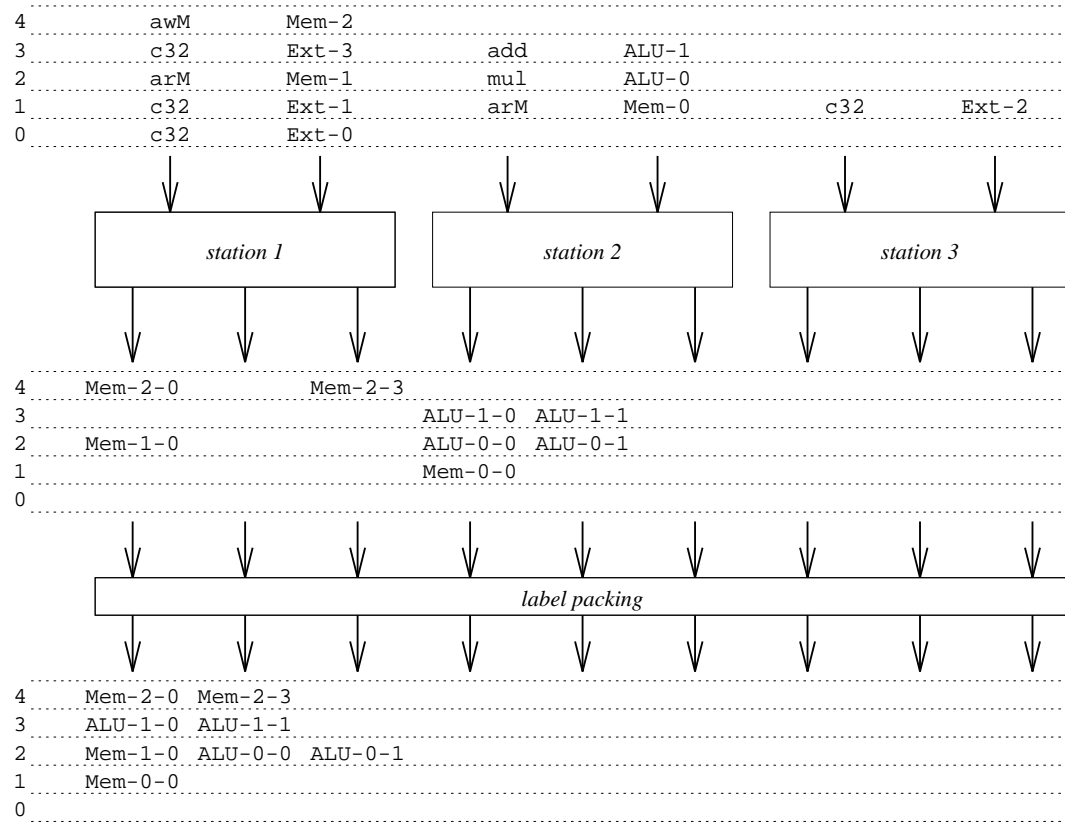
4 awM Mem-2
3 c32 Ext-3 add ALU-1
2 arM Mem-1 mul ALU-0
1 c32 Ext-1 arM Mem-0 c32 Ext-2
0 c32 Ext-0

station 1
station 2
station 3

4 Mem-2-0 Mem-2-3
3 ALU-1-0 ALU-1-1
2 Mem-1-0 ALU-0-0 ALU-0-1
1 Mem-0-0
0

label packing

4 Mem-2-0 Mem-2-3
3 ALU-1-0 ALU-1-1
2 Mem-1-0 ALU-0-0 ALU-0-1
1 Mem-0-0
0